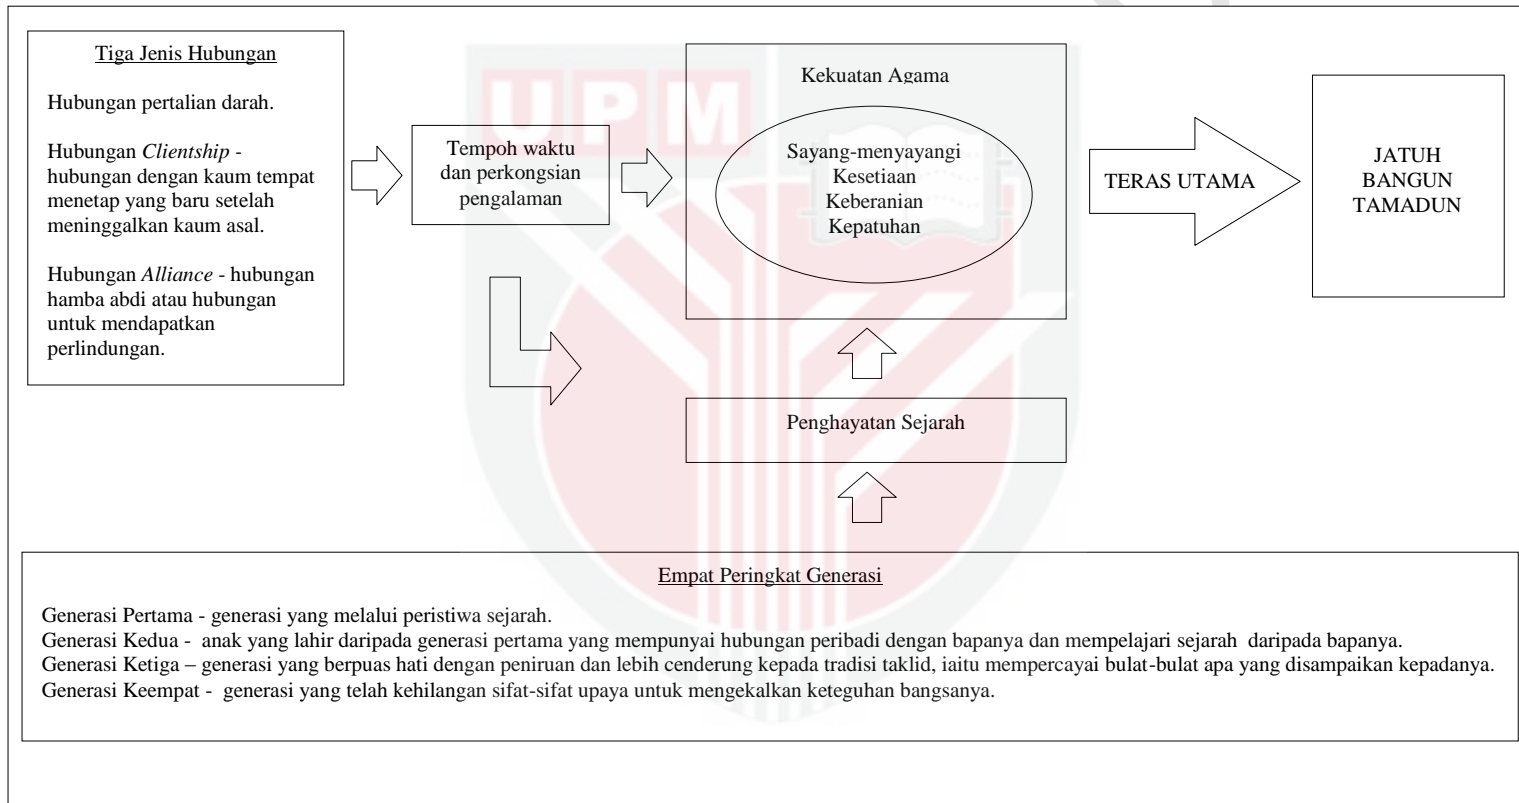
Tiga Jenis Hubungan

Hubungan pertalian darah.

Hubungan *Clientship* - hubungan dengan kaum tempat menetap yang baru setelah meninggalkan kaum asal.

Hubungan *Alliance* - hubungan hamba abdi atau hubungan untuk mendapatkan perlindungan.

Tempoh waktu dan perkongsian pengalaman

Kekuatan Agama

Sayang-menyayangi
Kesetiaan
Keberanian
Kepatuhan

TERAS UTAMA

JATUH BANGUN TAMADUN

Penghayatan Sejarah

Empat Peringkat Generasi

Generasi Pertama - generasi yang melalui peristiwa sejarah.
Generasi Kedua - anak yang lahir daripada generasi pertama yang mempunyai hubungan peribadi dengan bapanya dan mempelajari sejarah daripada bapanya.
Generasi Ketiga – generasi yang berpuas hati dengan peniruan dan lebih cenderung kepada tradisi taklid, iaitu mempercayai bulat-bulat apa yang disampaikan kepadanya.
Generasi Keempat - generasi yang telah kehilangan sifat-sifat upaya untuk mengekalkan keteguhan bangsanya.